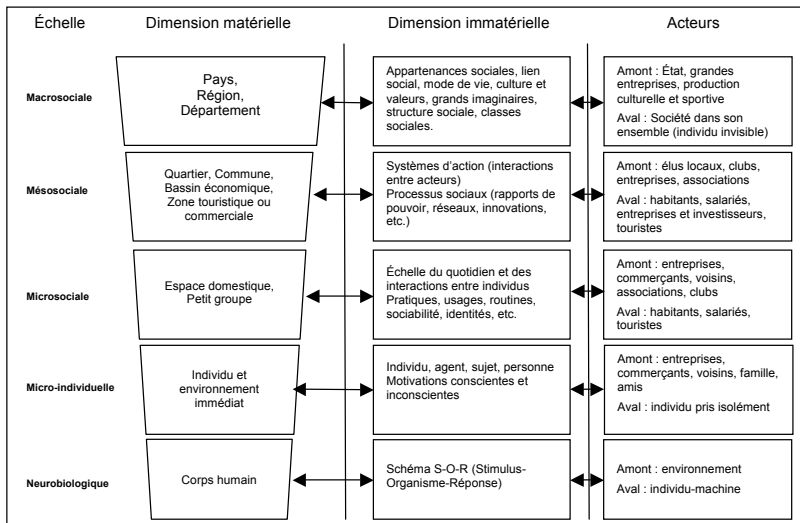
| Échelle | Dimension matérielle | Dimension immatérielle | Acteurs |
|---|---|---|---|
| Macrosociale | Pays, Région, Département | Appartenances sociales, lien social, mode de vie, culture et valeurs, grands imaginaires, structure sociale, classes sociales. | Amont : État, grandes entreprises, production culturelle et sportive<br>Aval : Société dans son ensemble (individu invisible) |
| Mésosociale | Quartier, Commune, Bassin économique, Zone touristique ou commerciale | Systèmes d'action (interactions entre acteurs)<br>Processus sociaux (rapports de pouvoir, réseaux, innovations, etc.) | Amont : élus locaux, clubs, entreprises, associations<br>Aval : habitants, salariés, entreprises et investisseurs, touristes |
| Microsociale | Espace domestique, Petit groupe | Échelle du quotidien et des interactions entre individus<br>Pratiques, usages, routines, sociabilité, identités, etc. | Amont : entreprises, commerçants, voisins, associations, clubs<br>Aval : habitants, salariés, touristes |
| Micro-individuelle | Individu et environnement immédiat | Individu, agent, sujet, personne<br>Motivations conscientes et inconscientes | Amont : entreprises, commerçants, voisins, famille, amis<br>Aval : individu pris isolément |
| Neurobiologique | Corps humain | Schéma S-O-R (Stimulus-Organisme-Réponse) | Amont : environnement<br>Aval : individu-machine |